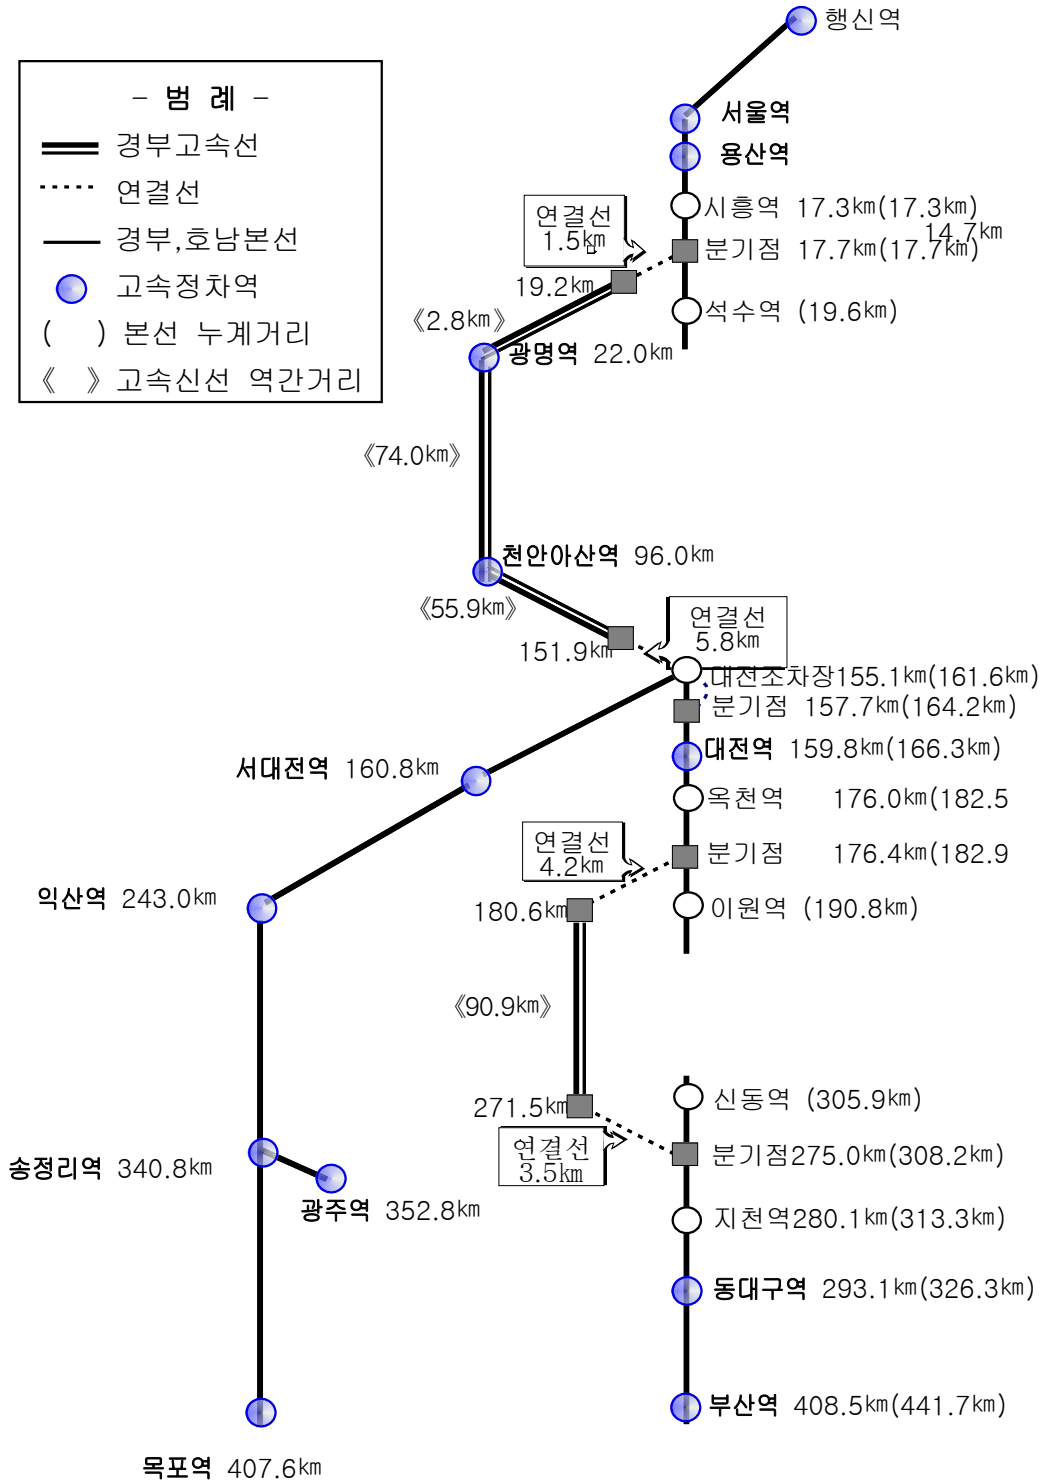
행신역

- 범 례 -
경부고속선
연결선
경부,호남본선
고속정차역
( ) 본선 누계거리
《 》고속신선 역간거리

서울역
용산역
시흥역 17.3㎞(17.3㎞)
14.7㎞
연결선 1.5㎞
분기점 17.7㎞(17.7㎞)
19.2㎞
석수역 (19.6㎞)
《2.8㎞》
광명역 22.0㎞
《74.0㎞》
천안아산역 96.0㎞
《55.9㎞》
연결선 5.8㎞
151.9㎞
대전조차장155.1㎞(161.6㎞)
분기점 157.7㎞(164.2㎞)
대전역 159.8㎞(166.3㎞)
서대전역 160.8㎞
옥천역 176.0㎞(182.5
연결선 4.2㎞
분기점 176.4㎞(182.9
익산역 243.0㎞
180.6㎞
이원역 (190.8㎞)
《90.9㎞》
신동역 (305.9㎞)
271.5㎞
연결선 3.5㎞
분기점275.0㎞(308.2㎞)
송정리역 340.8㎞
광주역 352.8㎞
지천역280.1㎞(313.3㎞)
동대구역 293.1㎞(326.3㎞)
부산역 408.5㎞(441.7㎞)
목포역 407.6㎞